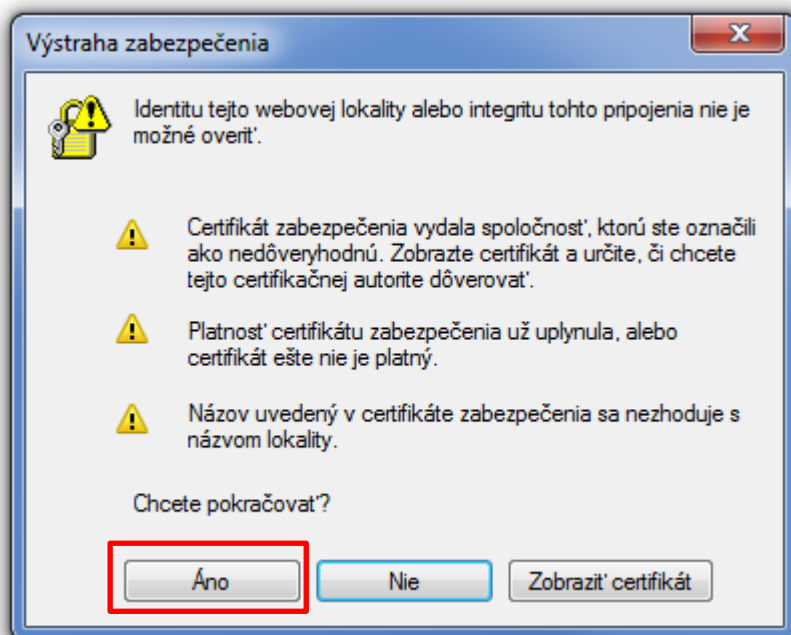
Výstraha zabezpečenia

Identitu tejto webovej lokality alebo integritu tohto pripojenia nie je možné overiť.

Certifikát zabezpečenia vydala spoločnosť, ktorú ste označili ako nedôveryhodnú. Zobrazte certifikát a určite, či chcete tejto certifikačnej autorite dôverovať.

Platnosť certifikátu zabezpečenia už uplynula, alebo certifikát ešte nie je platný.

Názov uvedený v certifikáte zabezpečenia sa nezhoduje s názvom lokality.

Chcete pokračovať?

Áno

Nie

Zobraziť certifikát